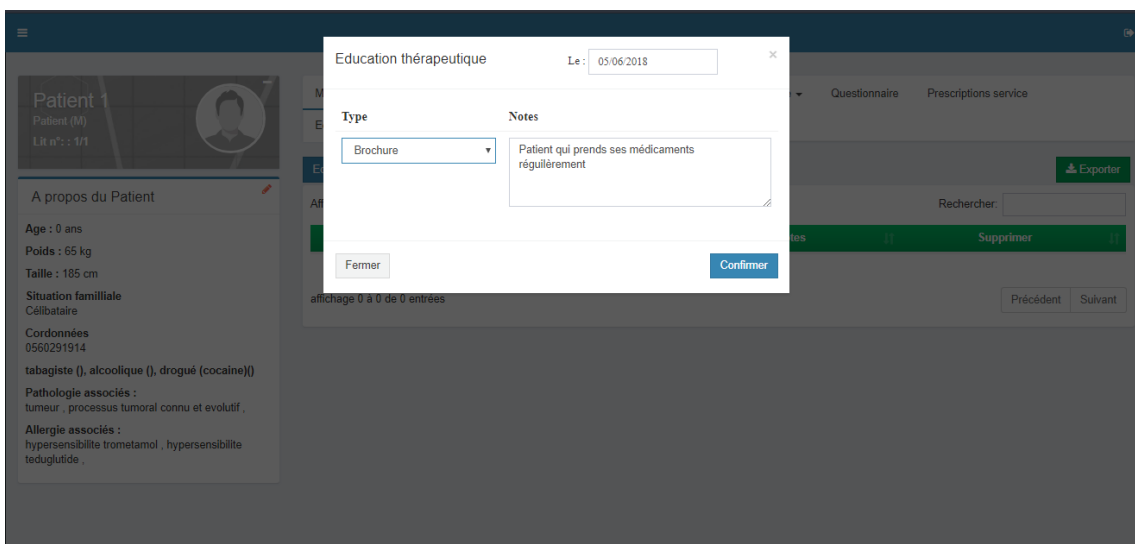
Patient 1
Patient (M)
Lit n°: : 1/1

A propos du Patient

Age : 0 ans
Poids : 65 kg
Taille : 185 cm
Situation familliale
Célibataire
Cordonnées
0560291914
tabagiste (), alcoolique (), drogué (cocaine)()
Pathologie associés :
tumeur , processus tumoral connu et evolutif ,
Allergie associés :
hypersensibilite trometamol , hypersensibilite teduglutide ,

Questionnaire
Prescriptions service
Exporter
Rechercher:
tes
Supprimer
affichage 0 à 0 de 0 entrées
Précédent
Suivant

Education thérapeutique
Le : 05/06/2018
×
Type
Notes
Brochure
Patient qui prends ses médicaments régulièrement
Fermer
Confirmer